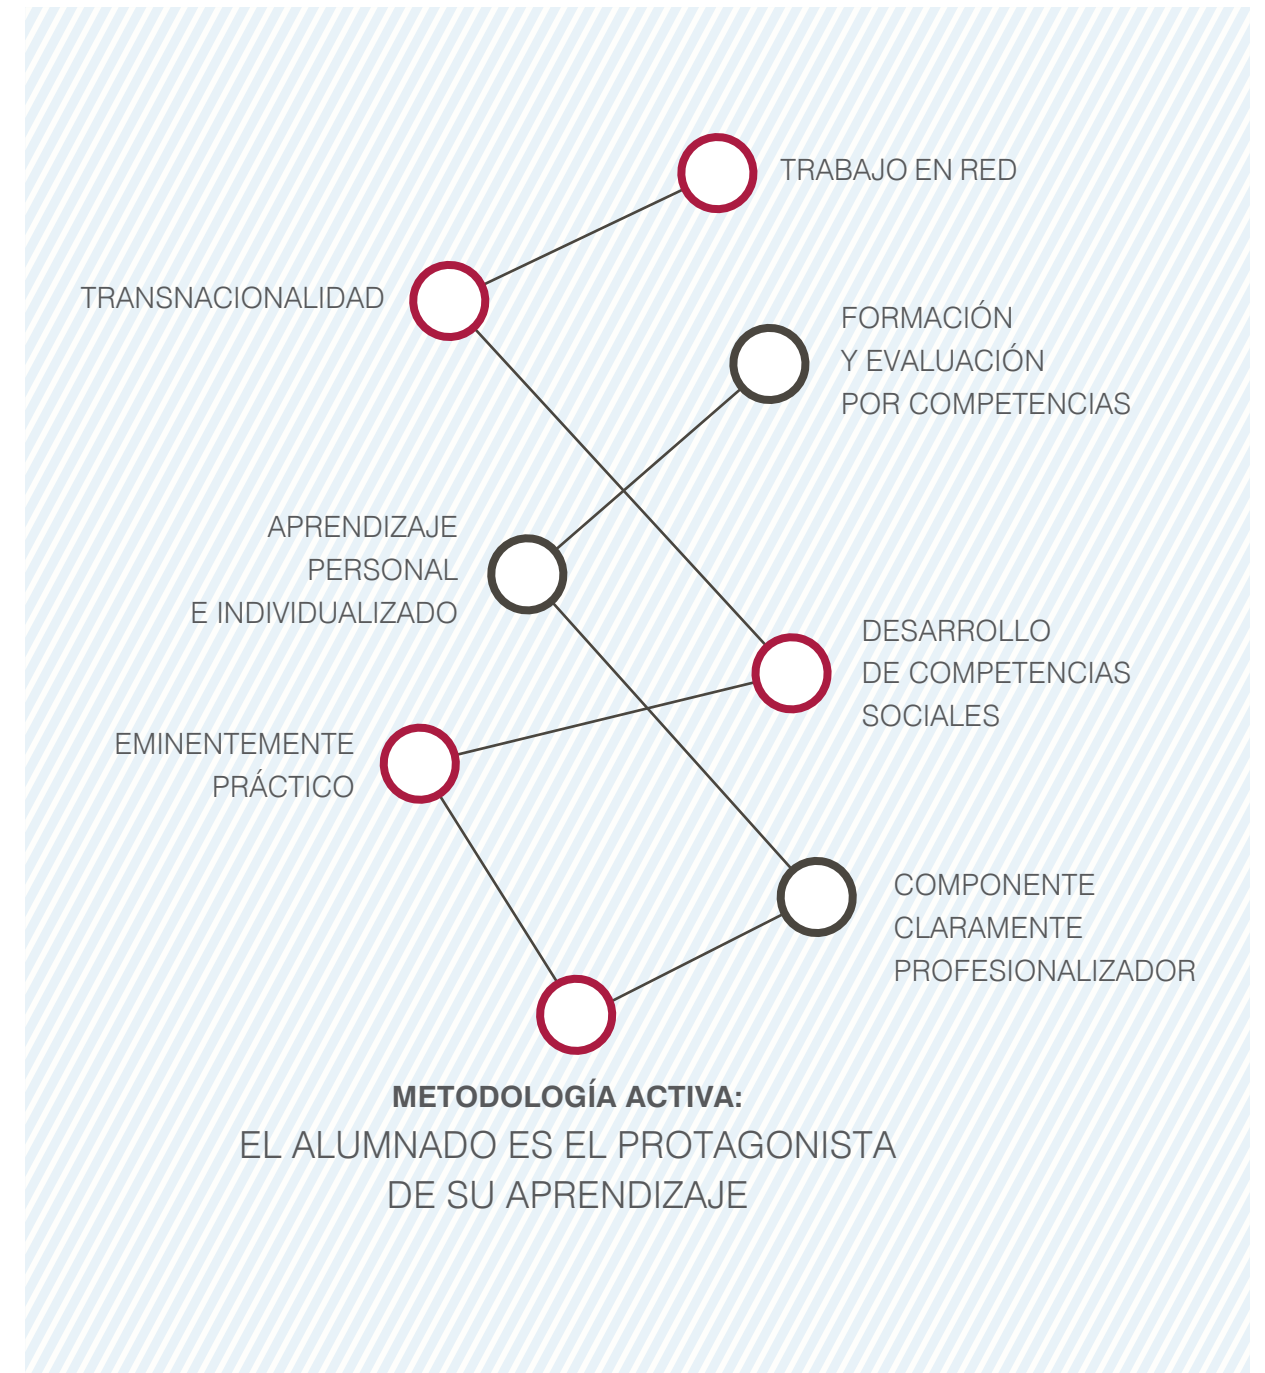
TRABAJO EN RED

TRANSNACIONALIDAD

FORMACIÓN Y EVALUACIÓN POR COMPETENCIAS

APRENDIZAJE PERSONAL E INDIVIDUALIZADO

DESARROLLO DE COMPETENCIAS SOCIALES

EMINENTEMENTE PRÁCTICO

COMPONENTE CLARAMENTE PROFESIONALIZADOR

METODOLOGÍA ACTIVA:
EL ALUMNADO ES EL PROTAGONISTA DE SU APRENDIZAJE